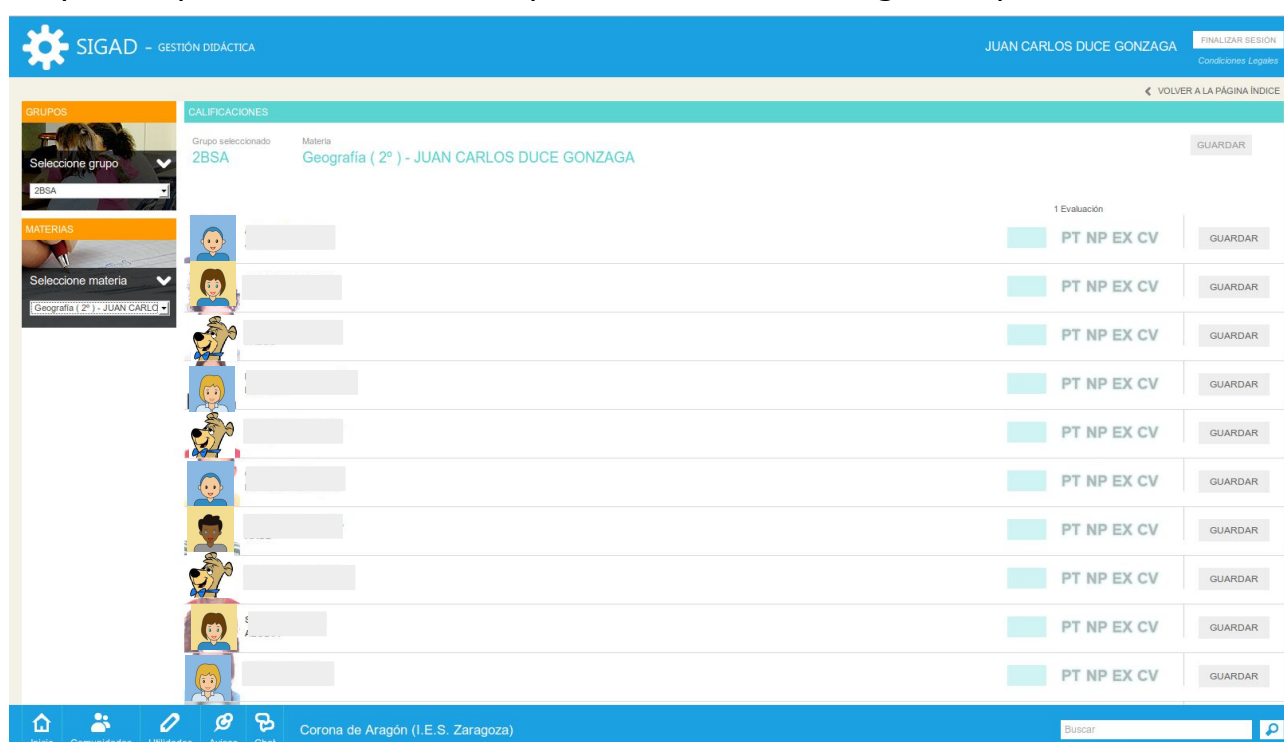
SIGAD - GESTIÓN DIDÁCTICA

JUAN CARLOS DUCE GONZAGA

FINALIZAR SESIÓN
Condiciones Legales

VOLVER A LA PÁGINA ÍNDICE

GRUPOS
Seleccione grupo
2BSA

MATERIAS
Seleccione materia
Geografía ( 2º ) - JUAN CARLO

CALIFICACIONES

Grupo seleccionado
2BSA

Materia
Geografía ( 2º ) - JUAN CARLOS DUCE GONZAGA

GUARDAR

1 Evaluación

PT NP EX CV GUARDAR
PT NP EX CV GUARDAR
PT NP EX CV GUARDAR
PT NP EX CV GUARDAR
PT NP EX CV GUARDAR
PT NP EX CV GUARDAR
PT NP EX CV GUARDAR
PT NP EX CV GUARDAR
PT NP EX CV GUARDAR
PT NP EX CV GUARDAR

Inicio Comunidades Utilidades Avisos Chat

Corona de Aragón (I.E.S. Zaragoza)

Buscar